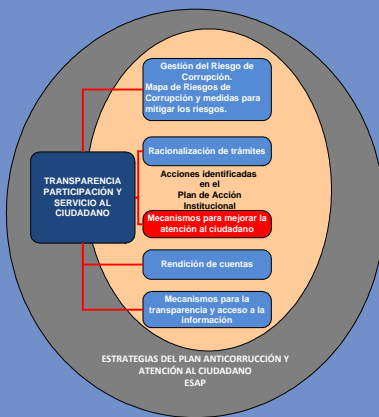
Gestión del Riesgo de Corrupción. Mapa de Riesgos de Corrupción y medidas para mitigar los riesgos.

TRANSPARENCIA PARTICIPACIÓN Y SERVICIO AL CIUDADANO

Racionalización de trámites

Acciones identificadas en el Plan de Acción Institucional

Mecanismos para mejorar la atención al ciudadano

Rendición de cuentas

Mecanismos para la transparencia y acceso a la información

ESTRATEGIAS DEL PLAN ANTICORRUCCIÓN Y ATENCIÓN AL CIUDADANO
ESAP